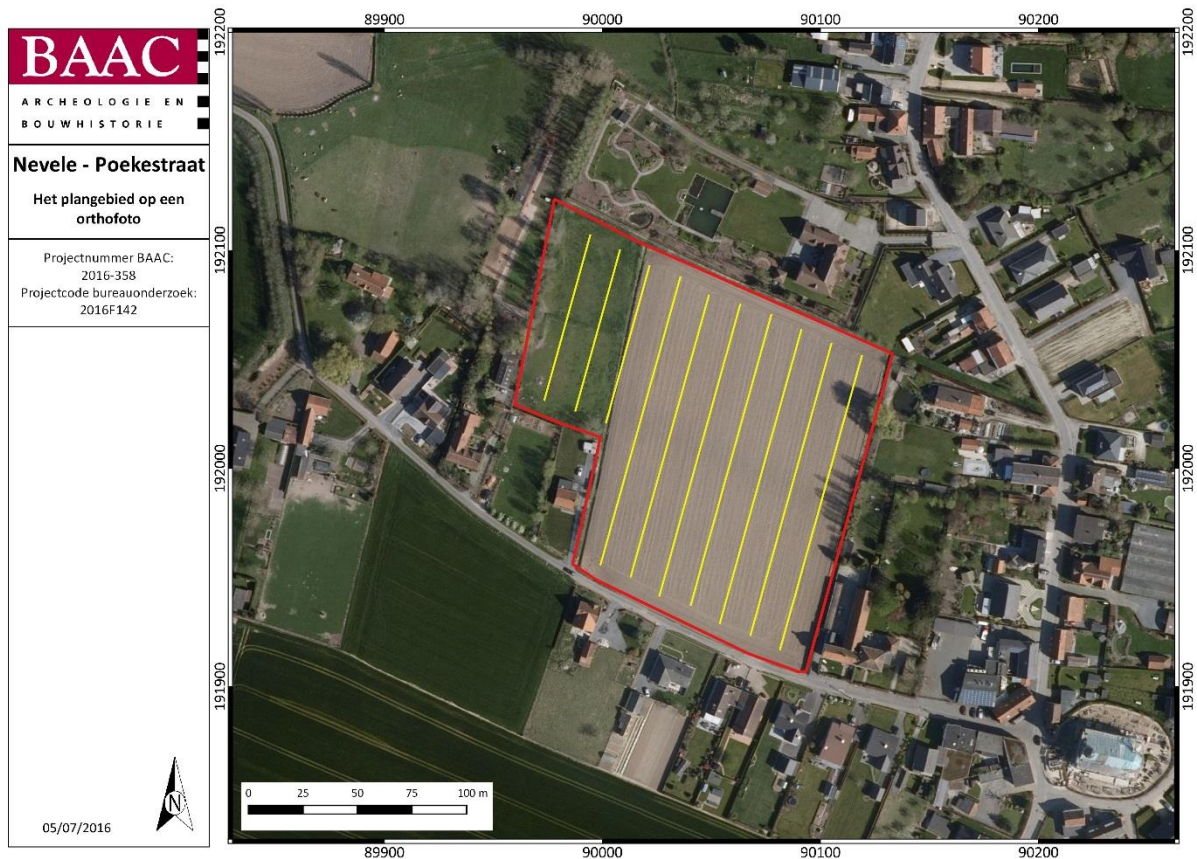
BAAC
ARCHEOLOGIE EN BOUWHISTORIE

Nevele - Poekestraat

Het plangebied op een orthofoto

Projectnummer BAAC: 2016-358
Projectcode bureauonderzoek: 2016F142

N

05/07/2016

89900 90000 90100 90200

192200
192100
192000
191900

192200
192100
192000
191900

0 25 50 75 100 m

89900 90000 90100 90200